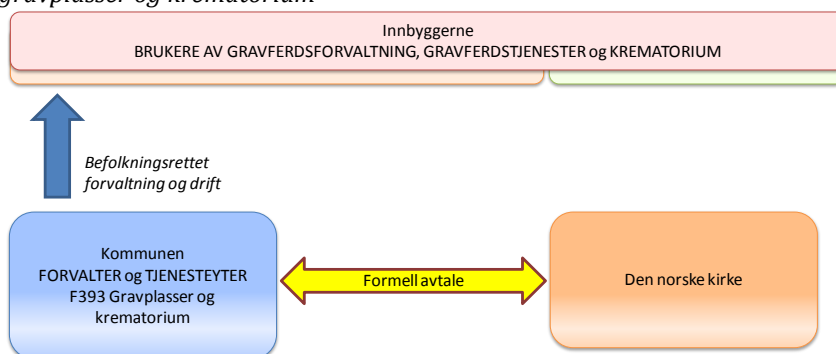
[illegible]gravplasser og krematorium

Innbyggerne
BRUKERE AV GRAVFERDSFORVALTNING, GRAVFERDSTJENESTER og KREMATORIUM

Befolkningsrettet forvaltning og drift

Kommunen
FORVALTER og TJENESTEYTER
F393 Gravplasser og krematorium

Formell avtale

Den norske kirke